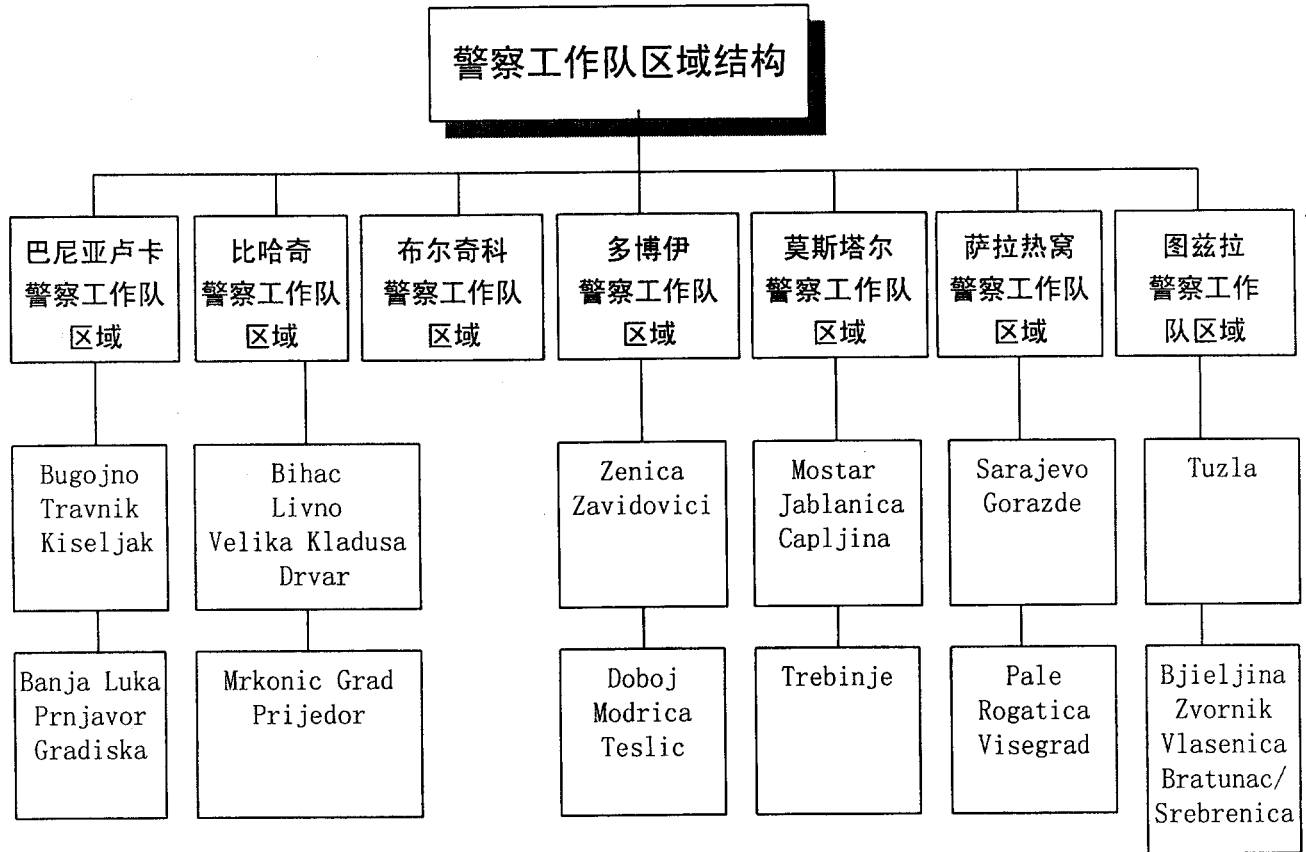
警察工作队区域结构

巴尼亚卢卡警察工作队区域

Bugojno
Travnik
Kiseljak

Banja Luka
Prnjavor
Gradiska

比哈奇警察工作队区域

Bihac
Livno
Velika Kladusa
Drvar

Mrkonic Grad
Prijedor

布尔奇科警察工作队区域

多博伊警察工作队区域

Zenica
Zavidovici

Doboj
Modrica
Teslic

莫斯塔尔警察工作队区域

Mostar
Jablanica
Capljina

Trebinje

萨拉热窝警察工作队区域

Sarajevo
Gorazde

Pale
Rogatica
Visegrad

图兹拉警察工作队区域

Tuzla

Bjieljina
Zvornik
Vlasenica
Bratunac/
Srebrenica